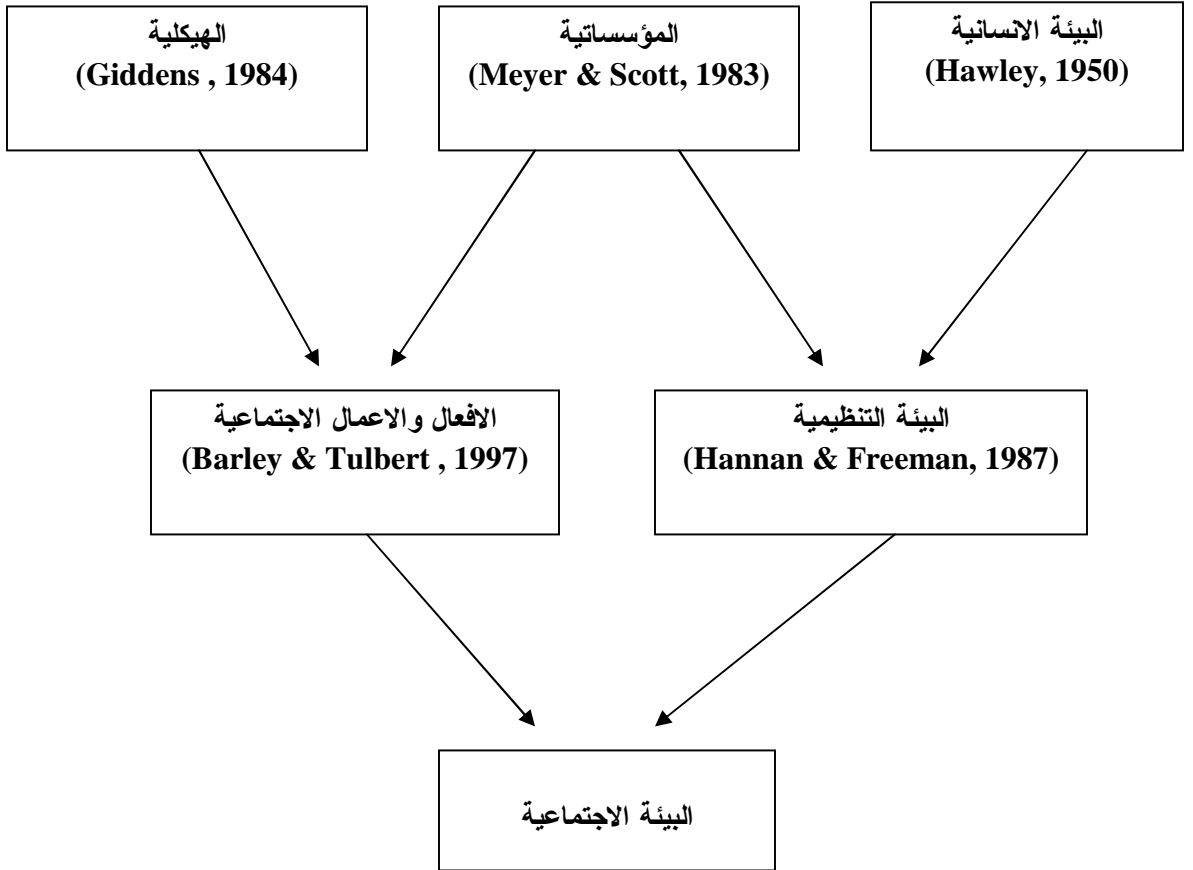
البيئة الانسانية
(Hawley, 1950)

المؤسساتية
(Meyer & Scott, 1983)

الهيكلية
(Giddens , 1984)

البيئة التنظيمية
(Hannan & Freeman, 1987)

الافعال والاعمال الاجتماعية
(Barley & Tulbert , 1997)

البيئة الاجتماعية